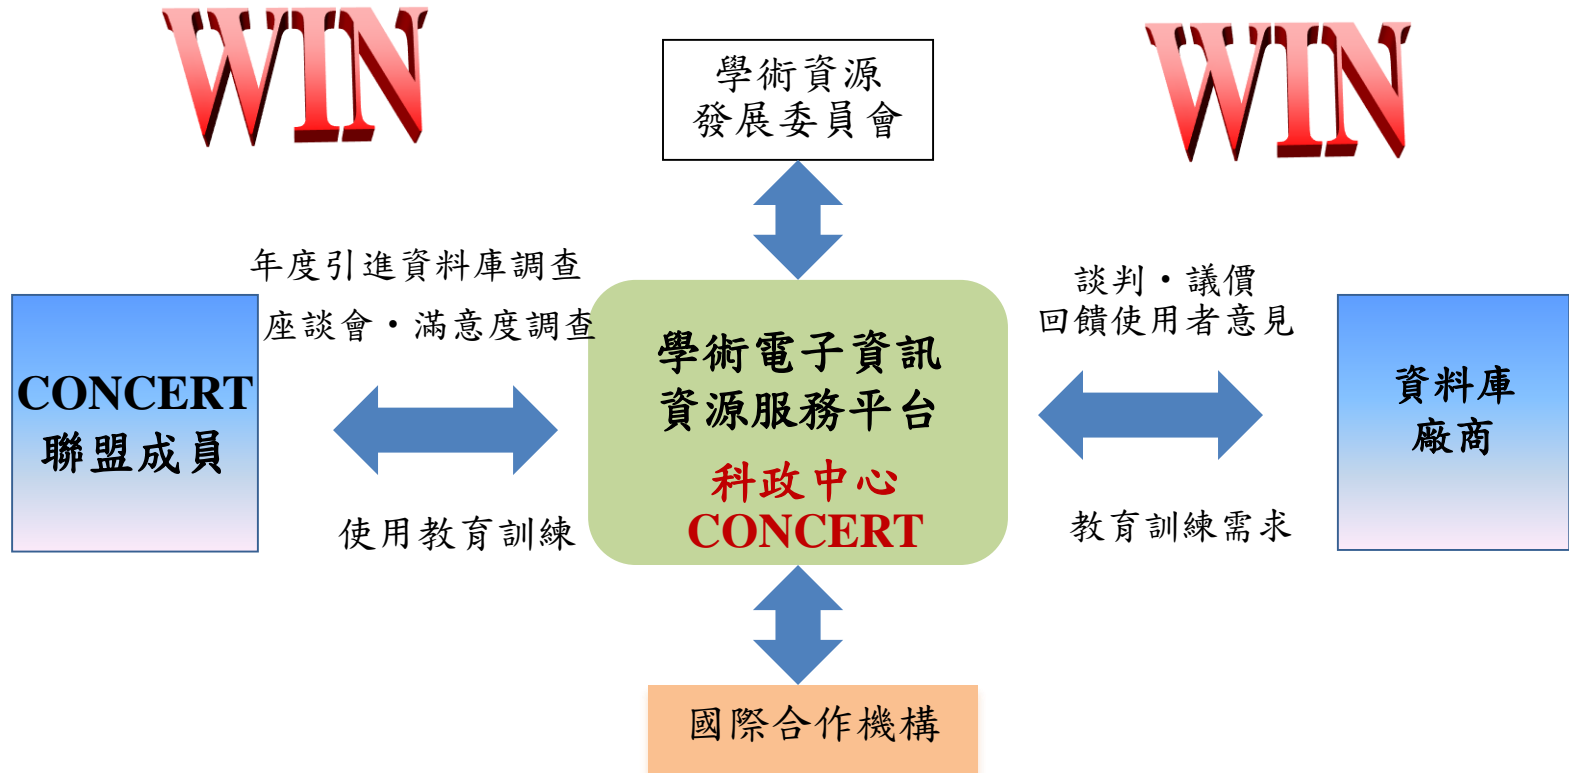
WIN

學術資源
發展委員會

WIN

年度引進資料庫調查
座談會・滿意度調查

談判・議價
回饋使用者意見

CONCERT
聯盟成員

學術電子資訊
資源服務平台
科政中心
CONCERT

資料庫
廠商

使用教育訓練

教育訓練需求

國際合作機構